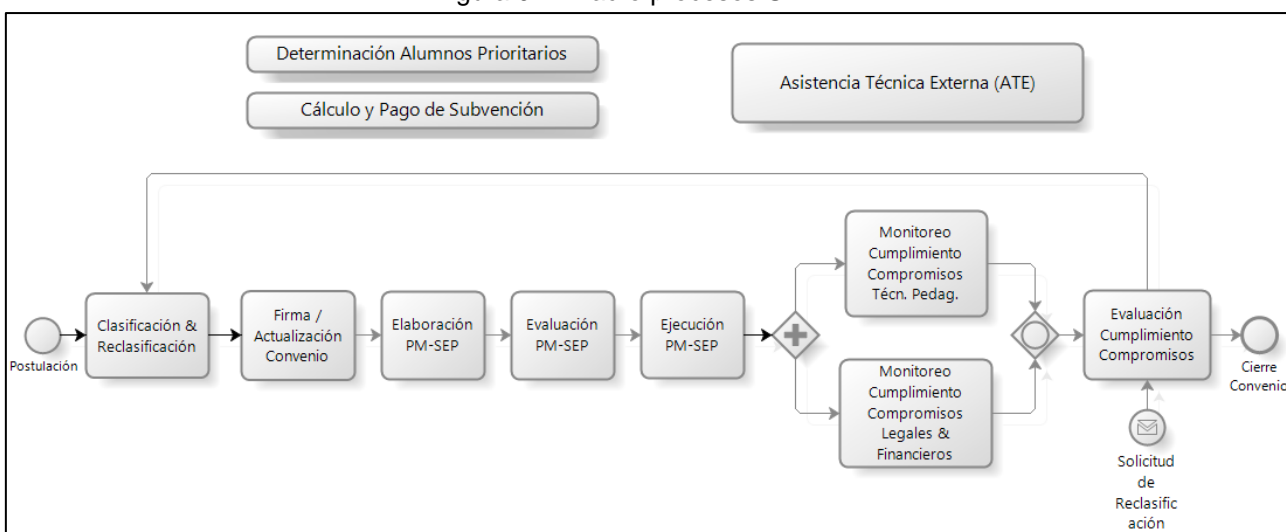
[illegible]

Determinación Alumnos Prioritarios

Cálculo y Pago de Subvención

Asistencia Técnica Externa (ATE)

Postulación

Clasificación & Reclasificación

Firma / Actualización Convenio

Elaboración PM-SEP

Evaluación PM-SEP

Ejecución PM-SEP

Monitoreo Cumplimiento Compromisos Técn. Pedag.

Monitoreo Cumplimiento Compromisos Legales & Financieros

Evaluación Cumplimiento Compromisos

Cierre Convenio

Solicitud de Reclasificación